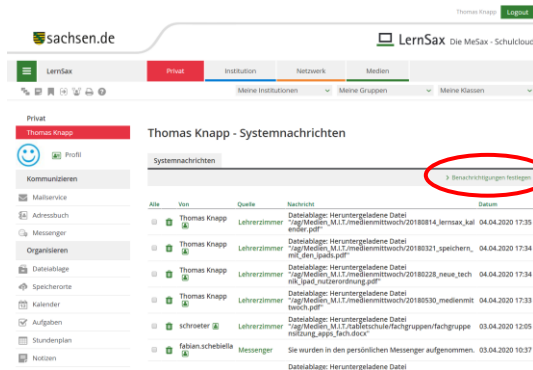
Thomas Knapp Logout

sachsen.de

LernSax Die MeSax - Schulcloud

LernSax

Privat Institution Netzwerk Medien

Meine Institutionen Meine Gruppen Meine Klassen

Privat

Thomas Knapp

Profil

Kommunizieren

Mailservice

Adressbuch

Messenger

Organisieren

Dateiablage

Speicherorte

Kalender

Aufgaben

Stundenplan

Notizen

Thomas Knapp - Systemnachrichten

Systemnachrichten

> Benachrichtigungen festlegen

| Alle | Von | Quelle | Nachricht | Datum |
|---|---|---|---|---|
| | Thomas Knapp | Lehrerzimmer | Dateiablage: Heruntergeladene Datei "/ag/Medien_M.I.T./medienmittwoch/20180814_lernsax_kalender.pdf" | 04.04.2020 17:35 |
| | Thomas Knapp | Lehrerzimmer | Dateiablage: Heruntergeladene Datei "/ag/Medien_M.I.T./medienmittwoch/20180321_speichern_mit_den_ipads.pdf" | 04.04.2020 17:34 |
| | Thomas Knapp | Lehrerzimmer | Dateiablage: Heruntergeladene Datei "/ag/Medien_M.I.T./medienmittwoch/20180228_neue_technik_ipad_nutzerordnung.pdf" | 04.04.2020 17:34 |
| | Thomas Knapp | Lehrerzimmer | Dateiablage: Heruntergeladene Datei "/ag/Medien_M.I.T./medienmittwoch/20180530_medienmittwoch.pdf" | 04.04.2020 17:33 |
| | schroeter | Lehrerzimmer | Dateiablage: Heruntergeladene Datei "/ag/Medien_M.I.T./tabletschule/fachgruppen/fachgruppe nsitzung_apps_fach.docx" | 03.04.2020 12:05 |
| | fabian.schebiella | Messenger | Sie wurden in den persönlichen Messenger aufgenommen. | 03.04.2020 10:37 |
| | | | Dateiablage: Heruntergeladene Datei | |